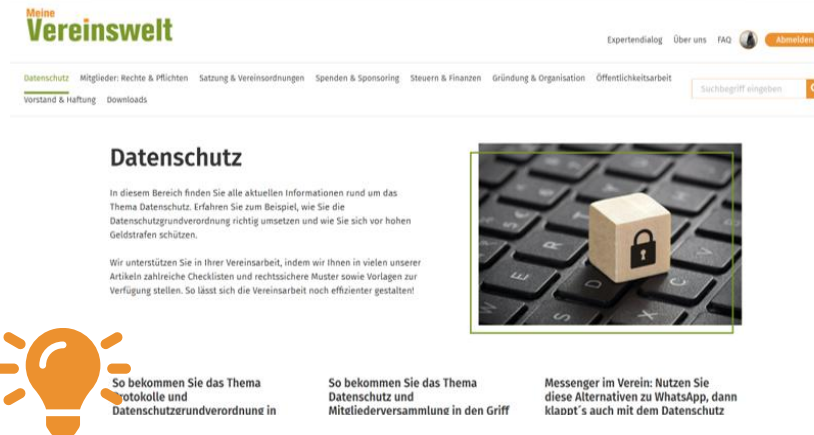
Meine
Vereinswelt

Expertendialog Über uns FAQ Abmelden

Datenschutz Mitglieder: Rechte & Pflichten Satzung & Vereinsordnungen Spenden & Sponsoring Steuern & Finanzen Gründung & Organisation Öffentlichkeitsarbeit Vorstand & Haftung Downloads

Suchbegriff eingeben

Datenschutz

In diesem Bereich finden Sie alle aktuellen Informationen rund um das Thema Datenschutz. Erfahren Sie zum Beispiel, wie Sie die Datenschutzgrundverordnung richtig umsetzen und wie Sie sich vor hohen Geldstrafen schützen.

Wir unterstützen Sie in Ihrer Vereinsarbeit, indem wir Ihnen in vielen unserer Artikeln zahlreiche Checklisten und rechtssichere Muster sowie Vorlagen zur Verfügung stellen. So lässt sich die Vereinsarbeit noch effizienter gestalten!

So bekommen Sie das Thema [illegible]rotokolle und Datenschutzgrundverordnung in

So bekommen Sie das Thema Datenschutz und Mitgliederversammlung in den Griff

Messenger im Verein: Nutzen Sie diese Alternativen zu WhatsApp, dann klappt´s auch mit dem Datenschutz